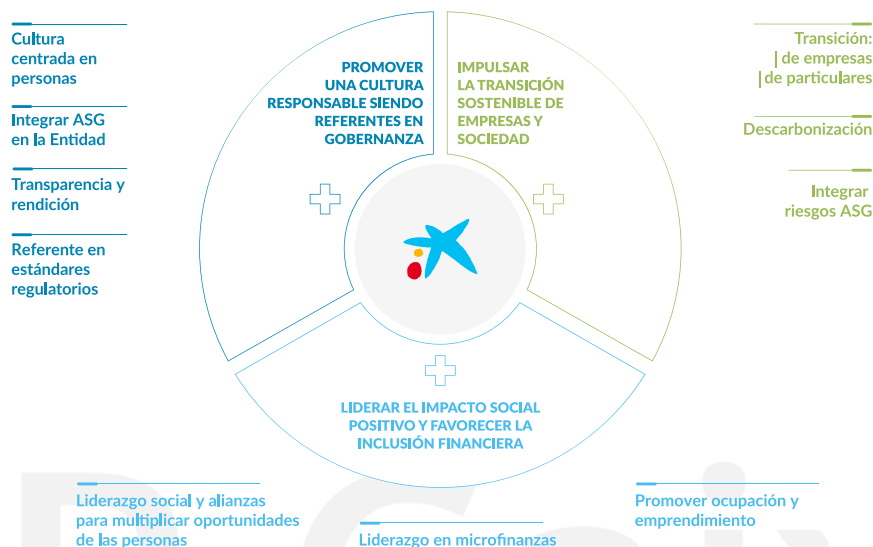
Cultura centrada en personas

Integrar ASG en la Entidad

Transparencia y rendición

Referente en estándares regulatorios

PROMOVER UNA CULTURA RESPONSABLE SIENDO REFERENTES EN GOBERNANZA

IMPULSAR LA TRANSICIÓN SOSTENIBLE DE EMPRESAS Y SOCIEDAD

Transición: | de empresas | de particulares

Descarbonización

Integrar riesgos ASG

LIDERAR EL IMPACTO SOCIAL POSITIVO Y FAVORECER LA INCLUSIÓN FINANCIERA

Liderazgo social y alianzas para multiplicar oportunidades de las personas

Liderazgo en microfinanzas

Promover ocupación y emprendimiento